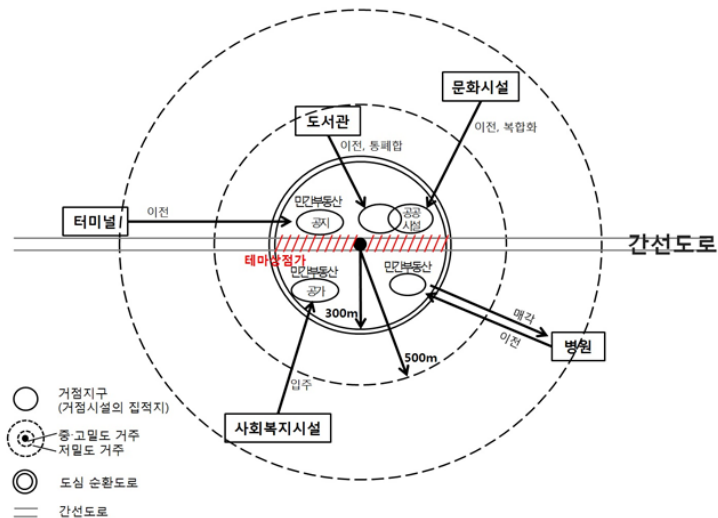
문화시설

도서관

이전, 복합화

이전, 통폐합

민간부동산

공지

공공시설

이전

터미널

간선도로

테마상점가

민간부동산

공가

민간부동산

300m

매각

이전

500m

병원

입주

사회복지시설

거점지구 (거점시설의 집적지)

중·고밀도 거주
저밀도 거주

도심 순환도로

간선도로